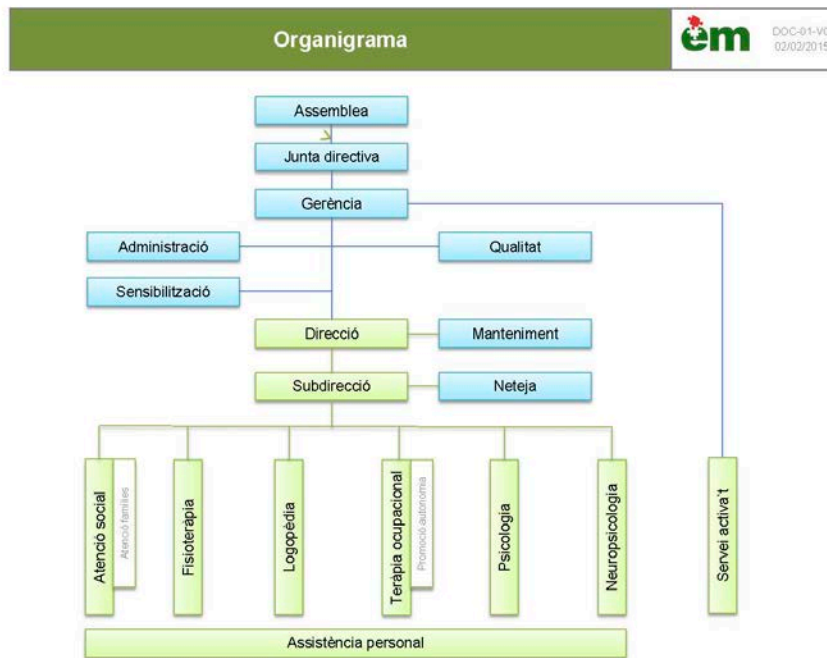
Organigrama

em

DOC-01-V0
02/02/2015

Assemblea

Junta directiva

Gerència

Administració

Qualitat

Sensibilització

Direcció

Manteniment

Subdirecció

Neteja

Atenció social

Atenció famílies

Fisioteràpia

Logopèdia

Teràpia ocupacional

Promoció autonomia

Psicologia

Neuropsicologia

Servei activa't

Assistència personal